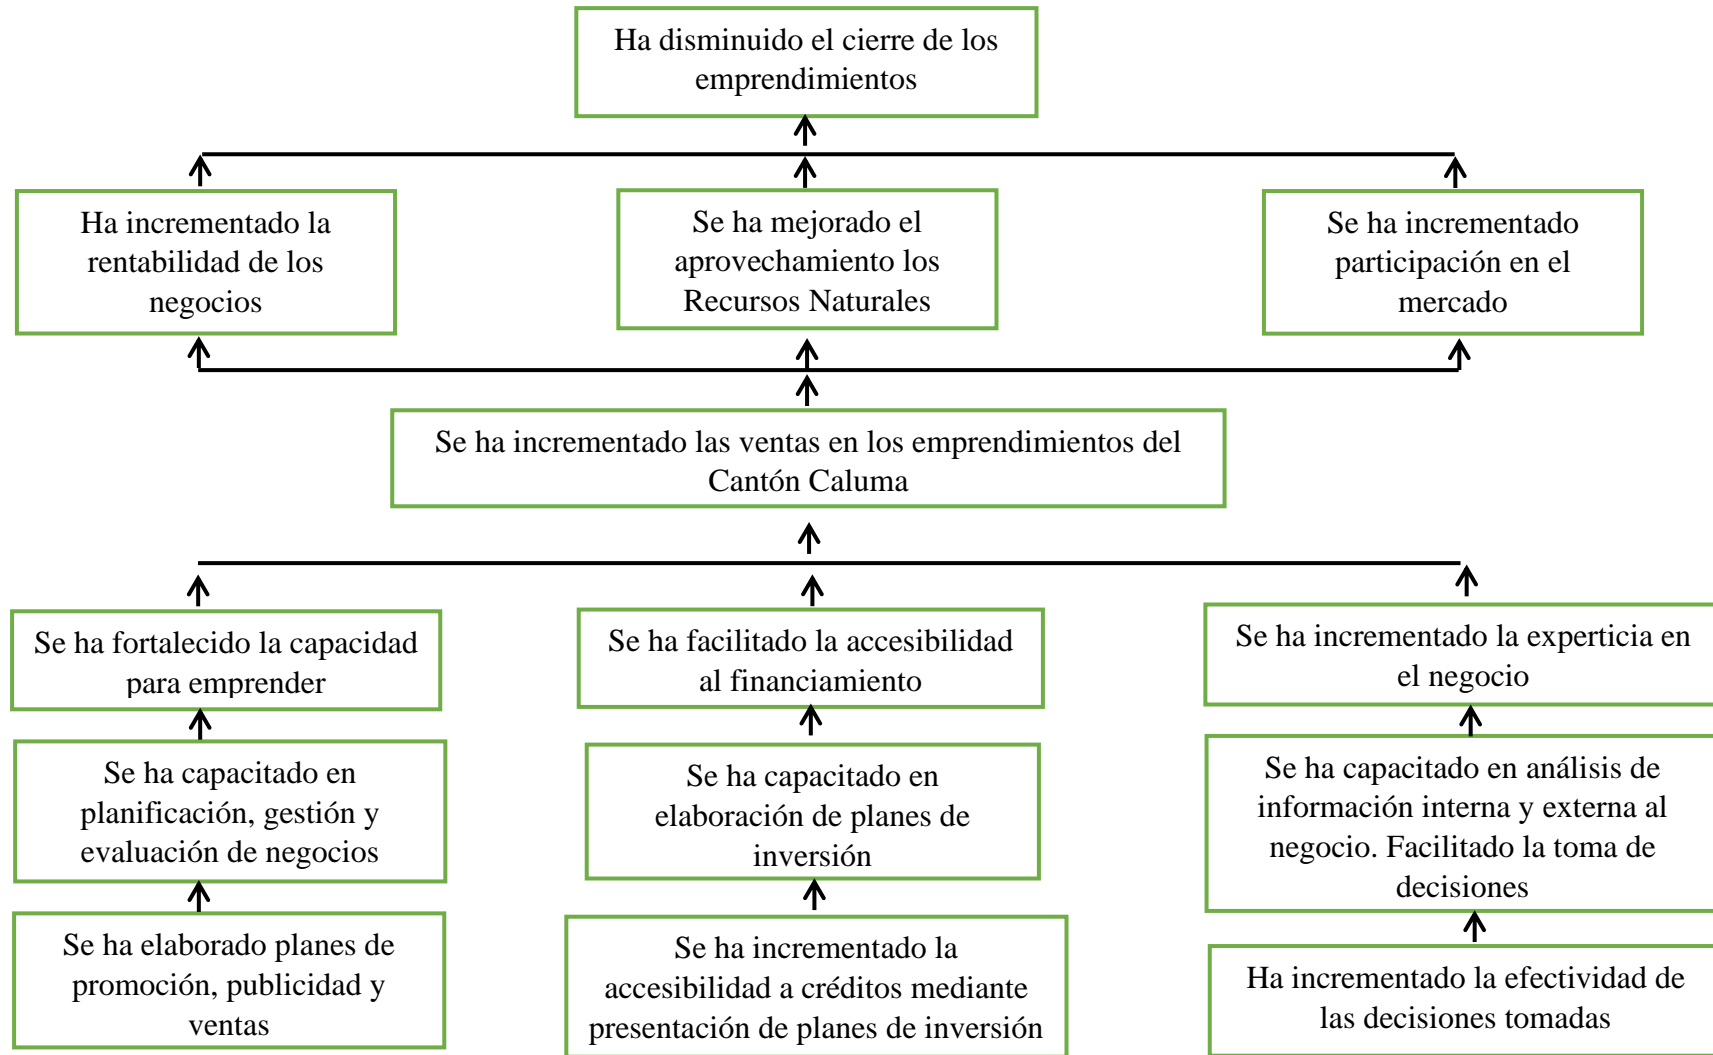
Ha disminuido el cierre de los emprendimientos

Ha incrementado la rentabilidad de los negocios

Se ha mejorado el aprovechamiento los Recursos Naturales

Se ha incrementado participación en el mercado

Se ha incrementado las ventas en los emprendimientos del Cantón Caluma

Se ha fortalecido la capacidad para emprender

Se ha facilitado la accesibilidad al financiamiento

Se ha incrementado la experticia en el negocio

Se ha capacitado en planificación, gestión y evaluación de negocios

Se ha capacitado en elaboración de planes de inversión

Se ha capacitado en análisis de información interna y externa al negocio. Facilitado la toma de decisiones

Se ha elaborado planes de promoción, publicidad y ventas

Se ha incrementado la accesibilidad a créditos mediante presentación de planes de inversión

Ha incrementado la efectividad de las decisiones tomadas